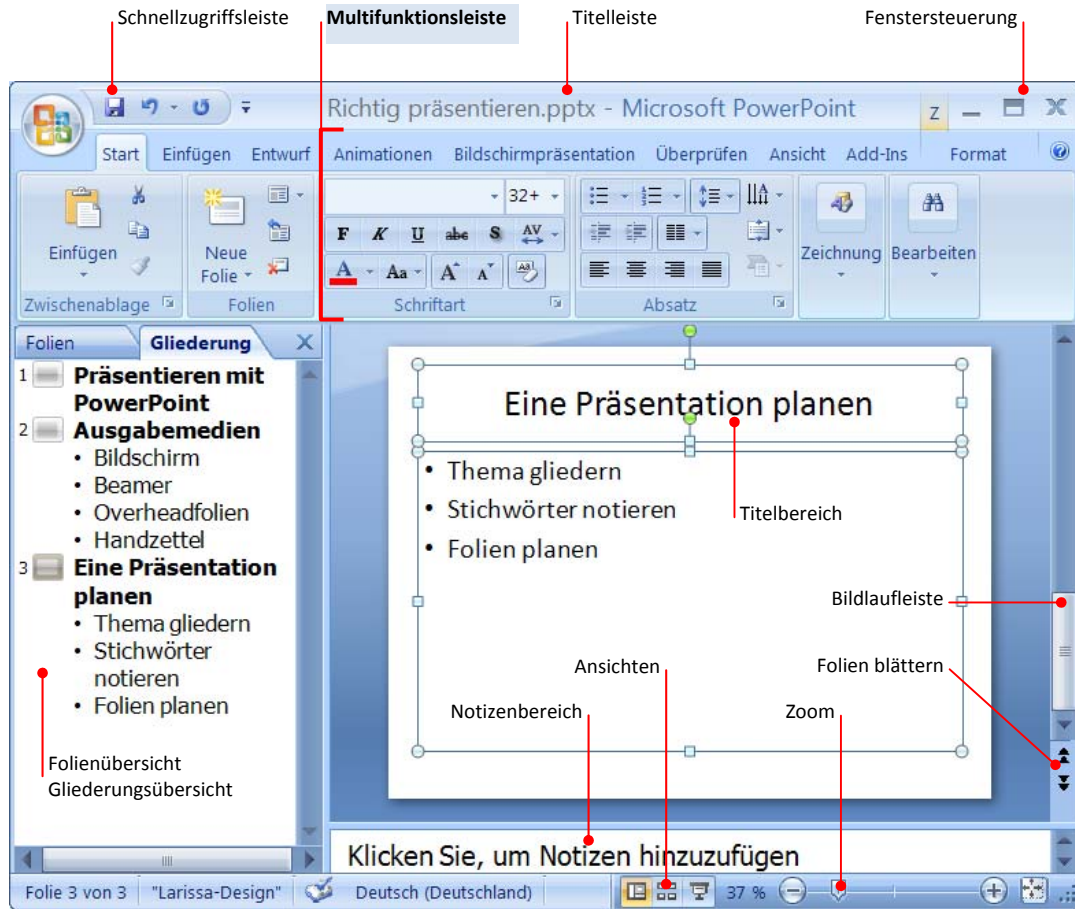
Schnellzugriffsleiste
Multifunktionsleiste
Titelleiste
Fenstersteuerung

Richtig präsentieren.pptx - Microsoft PowerPoint
Z

Start Einfügen Entwurf Animationen Bildschirmpräsentation Überprüfen Ansicht Add-Ins Format

Einfügen
Zwischenablage
Neue Folie
Folien
32+
F K U abc S AV
A Aa
Schriftart
Absatz
Zeichnung
Bearbeiten

Folien Gliederung

1 Präsentieren mit PowerPoint
2 Ausgabemedien
• Bildschirm
• Beamer
• Overheadfolien
• Handzettel
3 Eine Präsentation planen
• Thema gliedern
• Stichwörter notieren
• Folien planen

Folienübersicht
Gliederungsübersicht

Eine Präsentation planen
• Thema gliedern
• Stichwörter notieren
• Folien planen

Titelbereich
Bildlaufleiste
Ansichten
Folien blättern
Notizenbereich
Zoom

Klicken Sie, um Notizen hinzuzufügen

Folie 3 von 3 "Larissa-Design" Deutsch (Deutschland) 37 %